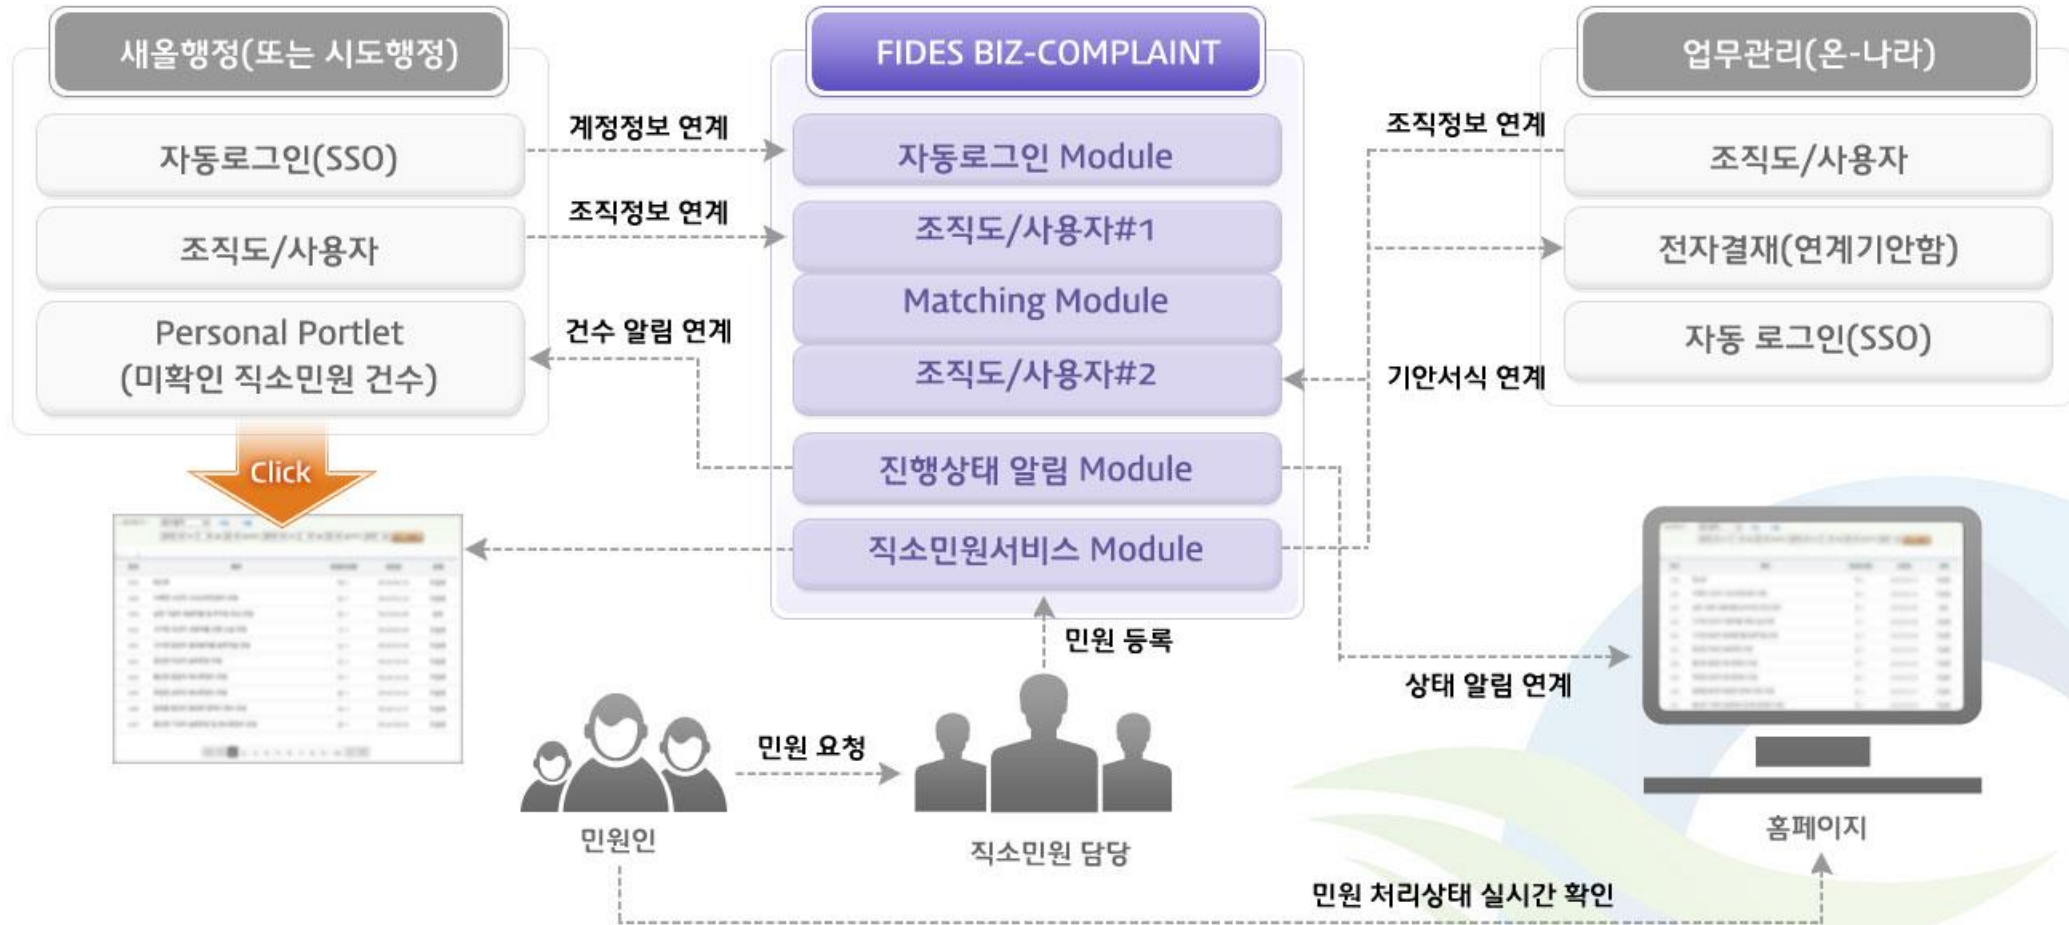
새올행정(또는 시도행정)

자동로그인(SSO)

조직도/사용자

Personal Portlet
(미확인 직소민원 건수)

Click

계정정보 연계

조직정보 연계

건수 알림 연계

FIDES BIZ-COMPLAINT

자동로그인 Module

조직도/사용자#1

Matching Module

조직도/사용자#2

진행상태 알림 Module

직소민원서비스 Module

업무관리(온-나라)

조직정보 연계

조직도/사용자

전자결재(연계기안함)

자동 로그인(SSO)

기안서식 연계

상태 알림 연계

민원 등록

민원 요청

민원인

직소민원 담당

홈페이지

민원 처리상태 실시간 확인